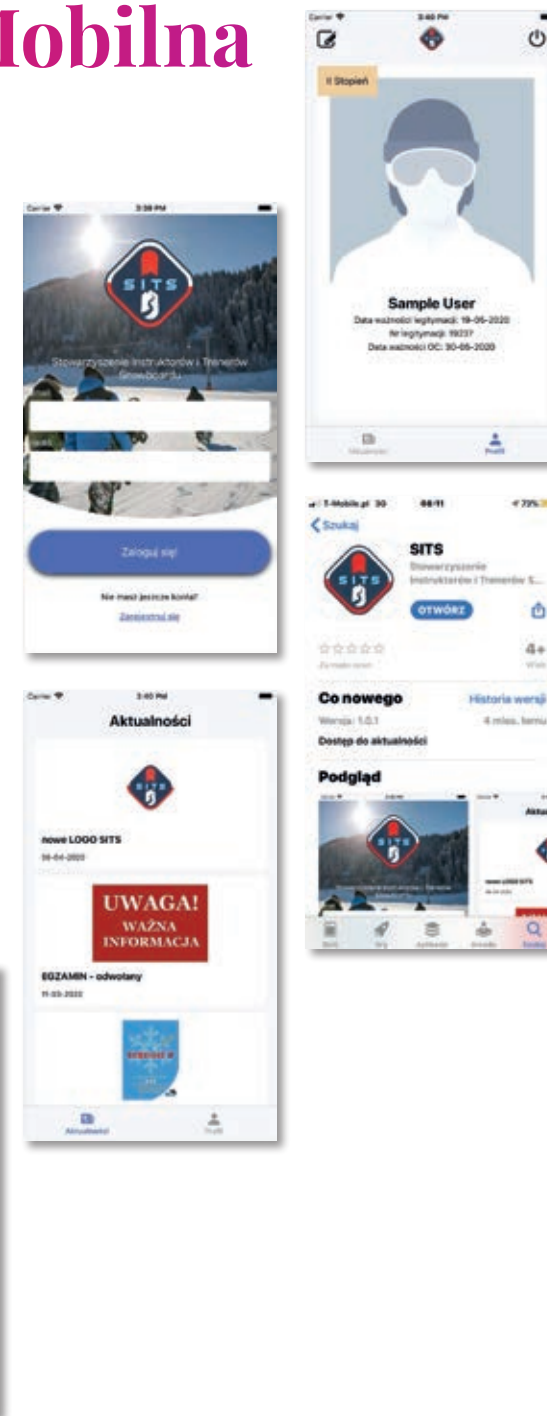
Mobilna

Carrier 3:40 PM

II Stopień

Sample User

Data ważności legitymacji: 19-06-2020

Nr legitymacji: 19237

Data ważności OC: 30-06-2020

Aktualności Profil

Carrier 3:39 PM

SITS

Stowarzyszenie Instruktorów i Trenerów Snowboardu

Zaloguj się!

Nie masz jeszcze konta?

Zarejestruj się

T-Mobile.pl 3G 08:11 73%

Szukaj

SITS

Stowarzyszenie Instruktorów i Trenerów S...

OTWÓRZ

4+

Co nowego

Historia wersji

Wersja 1.0.1

4 mies. temu

Dostęp do aktualności

Podgląd

Carrier 3:40 PM

Aktualności

nowe LOGO SITS

06-04-2020

UWAGA!

WAŻNA INFORMACJA

EGZAMIN - odwołany

11-03-2020

Aktualności Profil